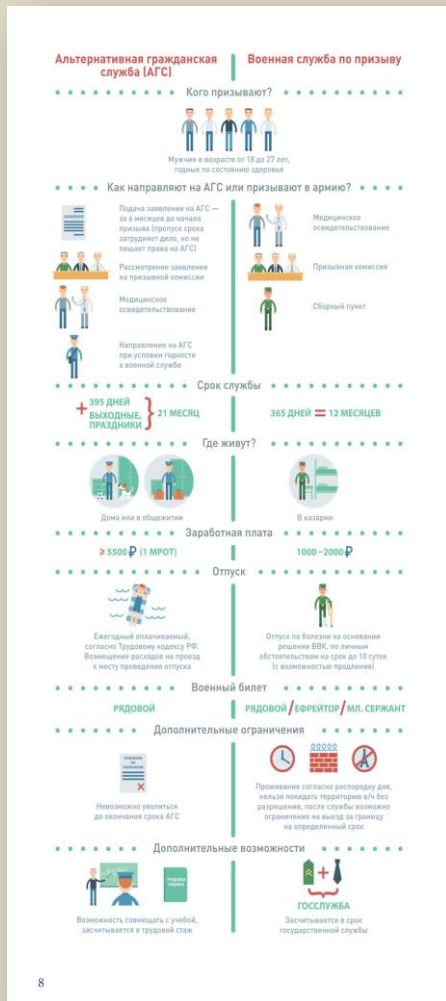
Альтернативная гражданская служба (АГС)

Военная служба по призыву

Кого призывают?

Мужчин в возрасте от 18 до 27 лет, годных по состоянию здоровья

Как направляют на АГС или призывают в армию?

Подача заявления на АГС — за 6 месяцев до начала призыва (пропуск срока затрудняет дело, но не лишает права на АГС)

Рассмотрение заявления на призывной комиссии

Медицинское освидетельствование

Направление на АГС при условии годности к военной службе

Медицинское освидетельствование

Призывная комиссия

Сборный пункт

Срок службы

395 ДНЕЙ + ВЫХОДНЫЕ, ПРАЗДНИКИ } 21 МЕСЯЦ

365 ДНЕЙ = 12 МЕСЯЦЕВ

Где живут?

Дома или в общежитии

В казарме

Заработная плата

≥ 5500 ₽ (1 МРОТ)

1000–2000 ₽

Отпуск

Ежегодный оплачиваемый, согласно Трудовому кодексу РФ. Возмещение расходов на проезд к месту проведения отпуска

Отпуск по болезни на основании решения ВВК, по личным обстоятельствам на срок до 10 суток (с возможностью продления)

Военный билет

РЯДОВОЙ

РЯДОВОЙ / ЕФРЕЙТОР / МЛ. СЕРЖАНТ

Дополнительные ограничения

Невозможно уволиться до окончания срока АГС

Проживание согласно распорядку дня, нельзя покидать территорию в/ч без разрешения, после службы возможно ограничение на выезд за границу на определенный срок

Дополнительные возможности

Возможность совмещать с учебой, засчитывается в трудовой стаж

ГОССЛУЖБА

Засчитывается в срок государственной службы

8